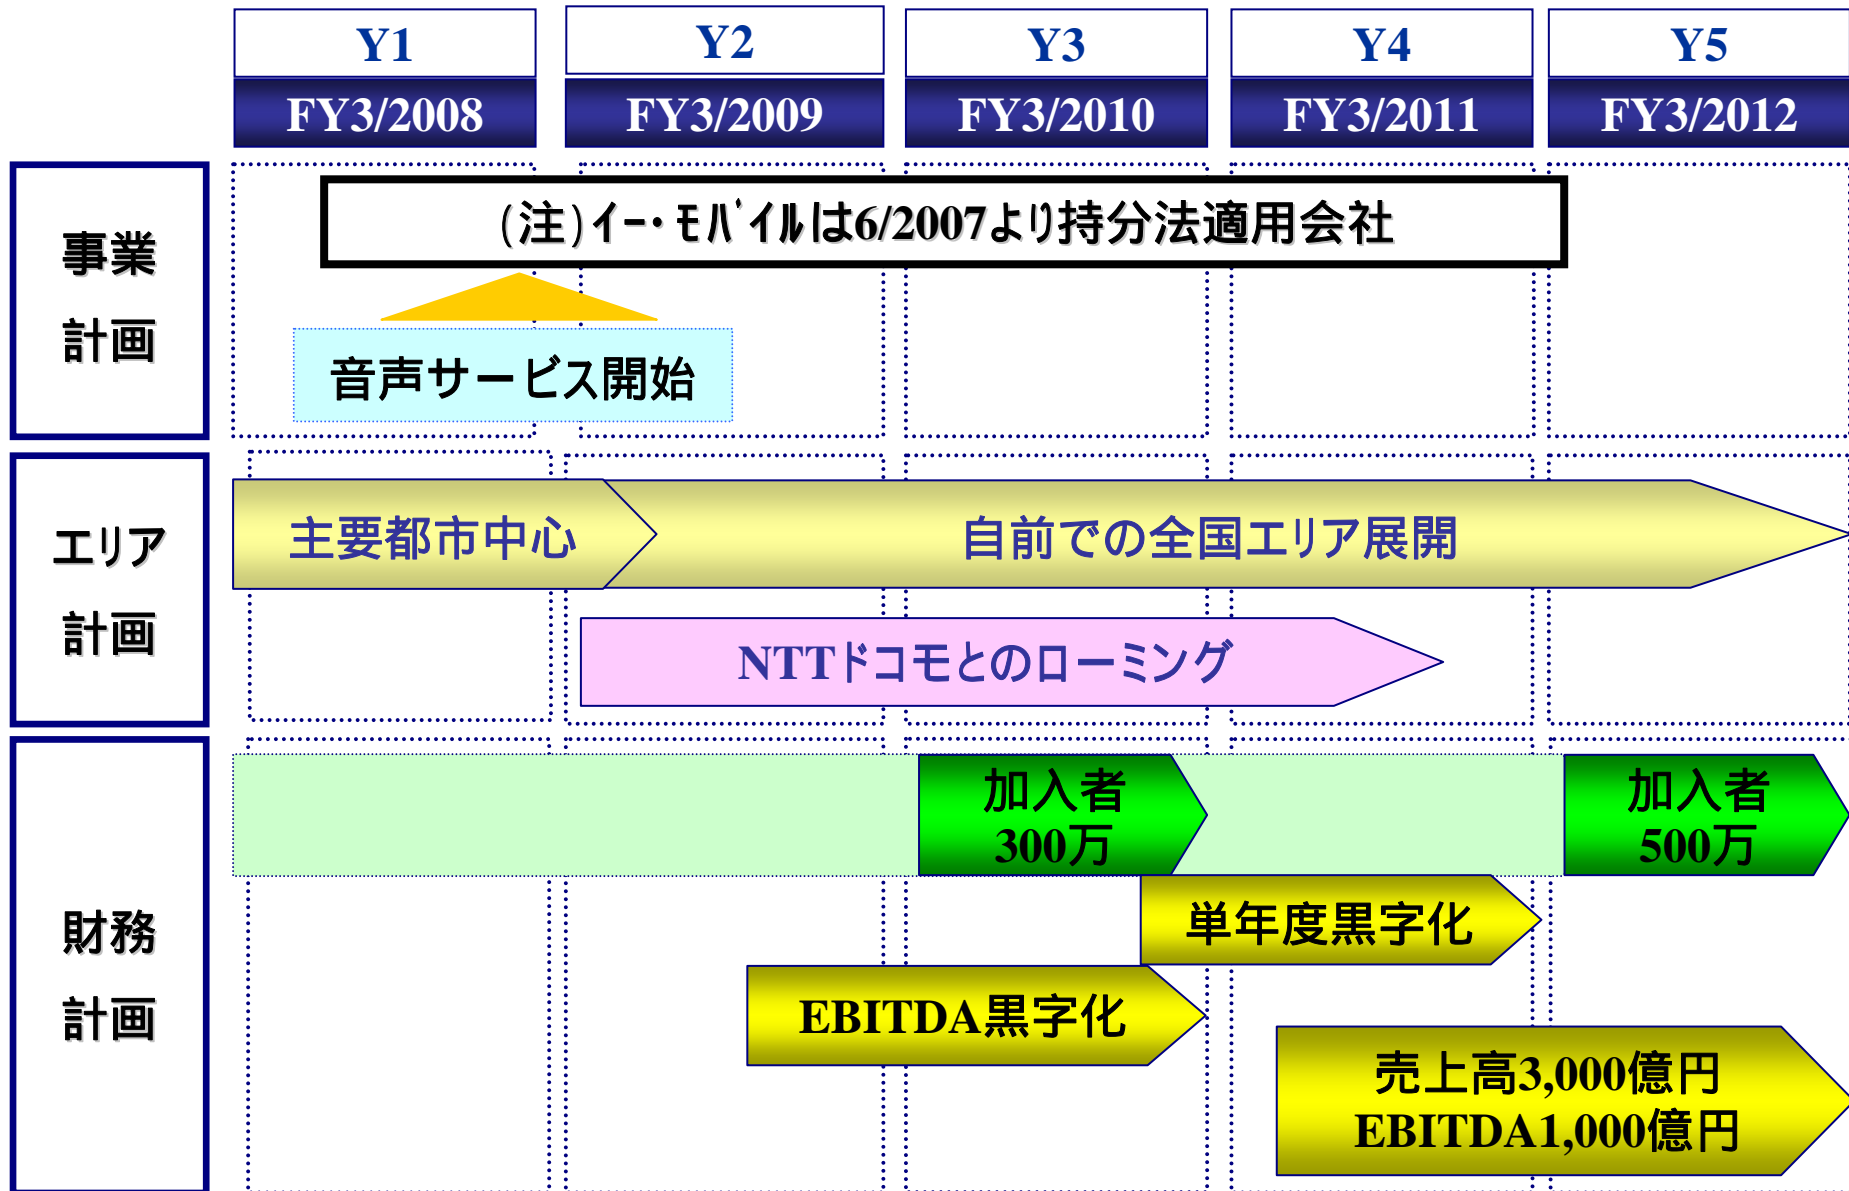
| Y1 | Y2 | Y3 | Y4 | Y5 |
|---|---|---|---|---|
| FY3/2008 | FY3/2009 | FY3/2010 | FY3/2011 | FY3/2012 |

事業計画

(注)イー・モバイルは6/2007より持分法適用会社

音声サービス開始

エリア計画

主要都市中心

自前での全国エリア展開

NTTドコモとのローミング

財務計画

加入者300万

加入者500万

単年度黒字化

EBITDA黒字化

売上高3,000億円
EBITDA1,000億円